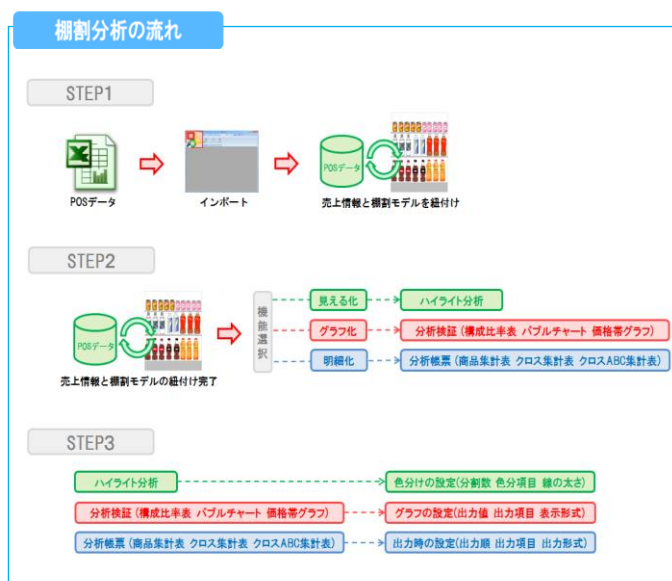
棚割分析の流れ

STEP1

POSデータ

インポート

POSデータ

売上情報と棚割モデルを紐付け

STEP2

POSデータ

売上情報と棚割モデルの紐付け完了

機能選択

見える化

ハイライト分析

グラフ化

分析検証（構成比率表 バブルチャート 価格帯グラフ）

明細化

分析帳票（商品集計表 クロス集計表 クロスABC集計表）

STEP3

ハイライト分析

色分けの設定(分割数 色分項目 線の太さ)

分析検証（構成比率表 バブルチャート 価格帯グラフ）

グラフの設定(出力値 出力項目 表示形式)

分析帳票（商品集計表 クロス集計表 クロスABC集計表）

出力時の設定(出力順 出力項目 出力形式)